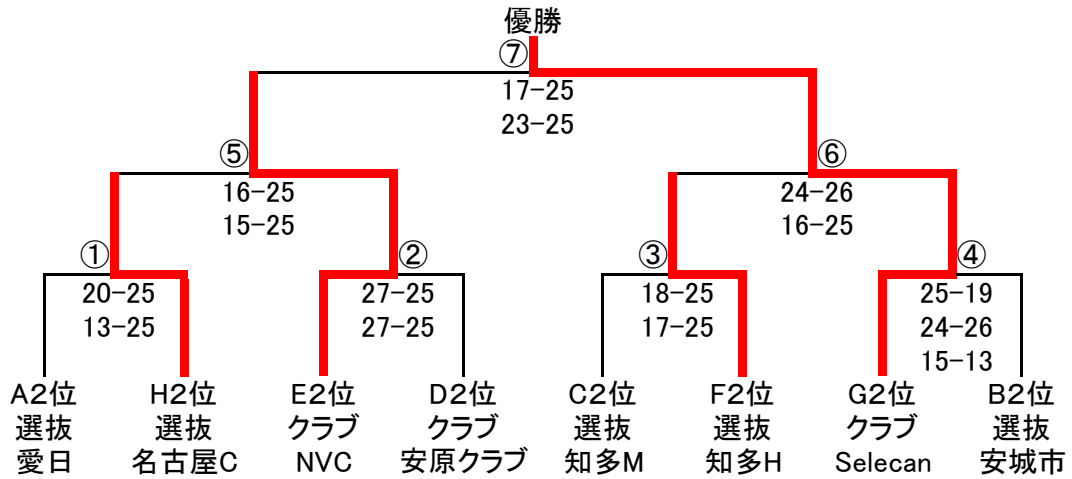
優勝

⑦
17-25
23-25

⑤
16-25
15-25

⑥
24-26
16-25

①
20-25
13-25

②
27-25
27-25

③
18-25
17-25

④
25-19
24-26
15-13

A2位
選抜
愛日

H2位
選抜
名古屋C

E2位
クラブ
NVC

D2位
クラブ
安原クラブ

C2位
選抜
知多M

F2位
選抜
知多H

G2位
クラブ
Selecan

B2位
選抜
安城市